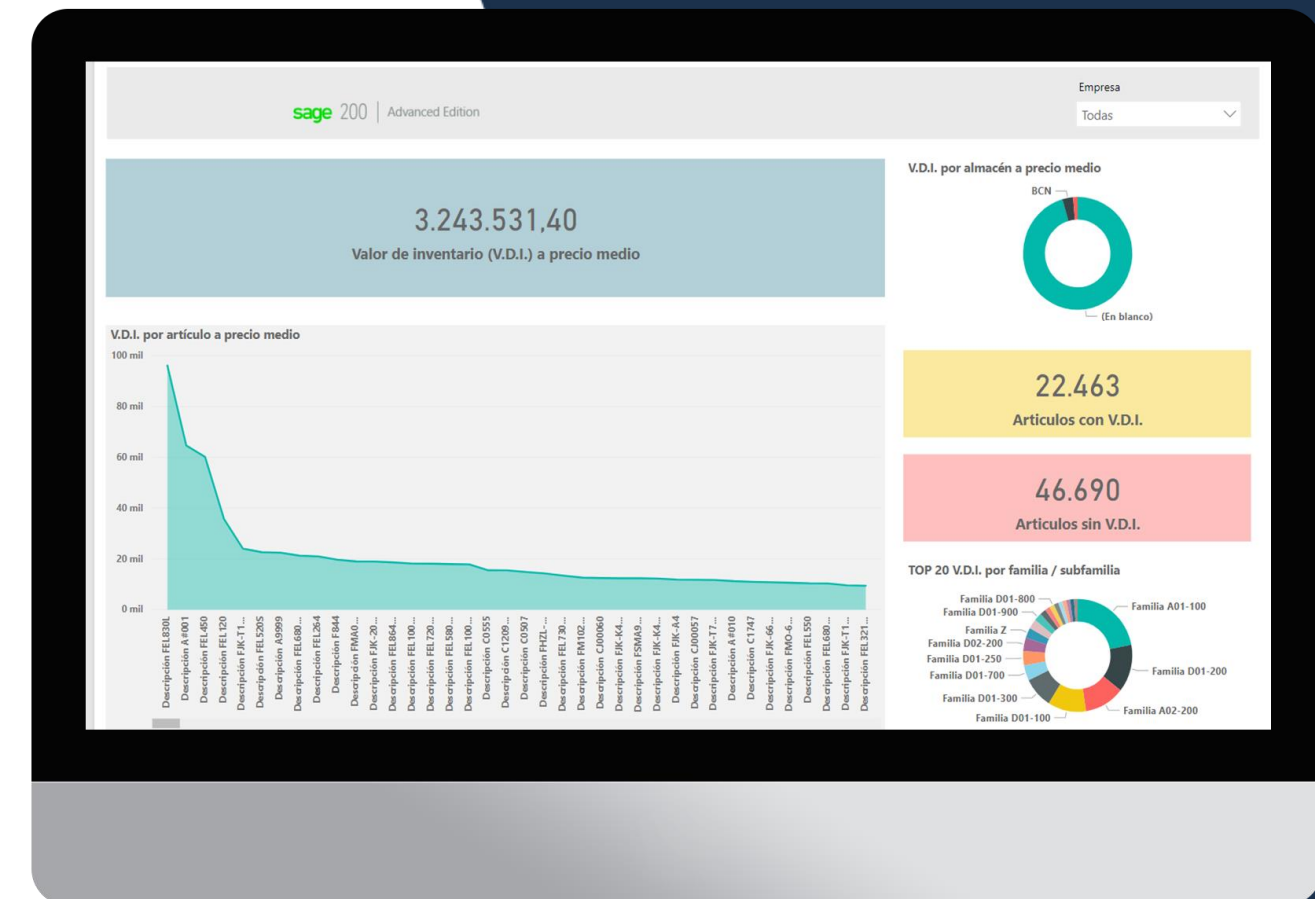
sage 200 | Advanced Edition

Empresa
Todas

3.243.531,40
Valor de inventario (V.D.I.) a precio medio

V.D.I. por almacén a precio medio
BCN
(En blanco)

V.D.I. por artículo a precio medio
100 mil
80 mil
60 mil
40 mil
20 mil
0 mil

Descripción FEL830L
Descripción A#001
Descripción FEL450
Descripción FEL120
Descripción FJK-T1...
Descripción FEL520S
Descripción A9999
Descripción FEL680...
Descripción FEL264
Descripción F844
Descripción FMA0...
Descripción FJK-20...
Descripción FEL864...
Descripción FEL100...
Descripción FEL720...
Descripción FEL580...
Descripción FEL100...
Descripción C0555
Descripción C1209...
Descripción C0507
Descripción FHZL-...
Descripción FEL730...
Descripción FM102...
Descripción CJ00060
Descripción FJK-K4...
Descripción FSMA9...
Descripción FJK-K4...
Descripción FJK-A4
Descripción CJ00057
Descripción FJK-T7...
Descripción A#010
Descripción C1747
Descripción FJK-66...
Descripción FMO-6...
Descripción FEL550
Descripción FEL680...
Descripción FJK-T1...
Descripción FEL321...

22.463
Articulos con V.D.I.

46.690
Articulos sin V.D.I.

TOP 20 V.D.I. por familia / subfamilia
Familia D01-800
Familia D01-900
Familia Z
Familia D02-200
Familia D01-250
Familia D01-700
Familia D01-300
Familia D01-100
Familia A01-100
Familia D01-200
Familia A02-200